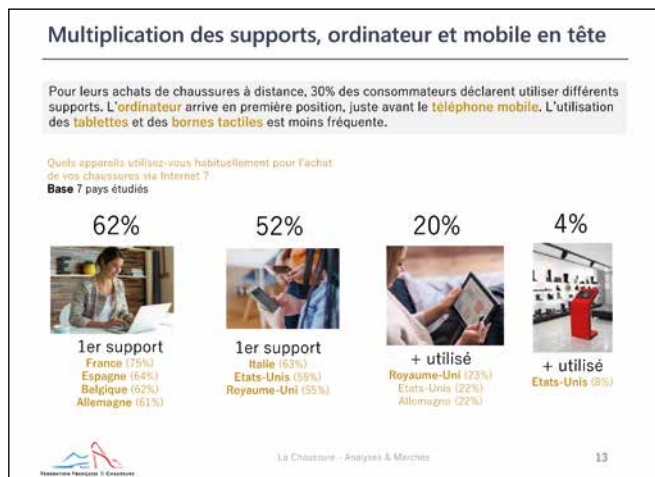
Multiplication des supports, ordinateur et mobile en tête

Pour leurs achats de chaussures à distance, 30% des consommateurs déclarent utiliser différents supports. L'ordinateur arrive en première position, juste avant le téléphone mobile. L'utilisation des tablettes et des bornes tactiles est moins fréquente.

Quels appareils utilisez-vous habituellement pour l'achat de vos chaussures via Internet ?
Base 7 pays étudiés

62%
1er support
France (75%)
Espagne (64%)
Belgique (62%)
Allemagne (61%)

52%
1er support
Italie (63%)
Etats-Unis (59%)
Royaume-Uni (55%)

20%
+ utilisé
Royaume-Uni (23%)
Etats-Unis (22%)
Allemagne (22%)

4%
+ utilisé
Etats-Unis (8%)

Fédération Française de la Chaussure

La Chaussure - Analyses & Marchés

13